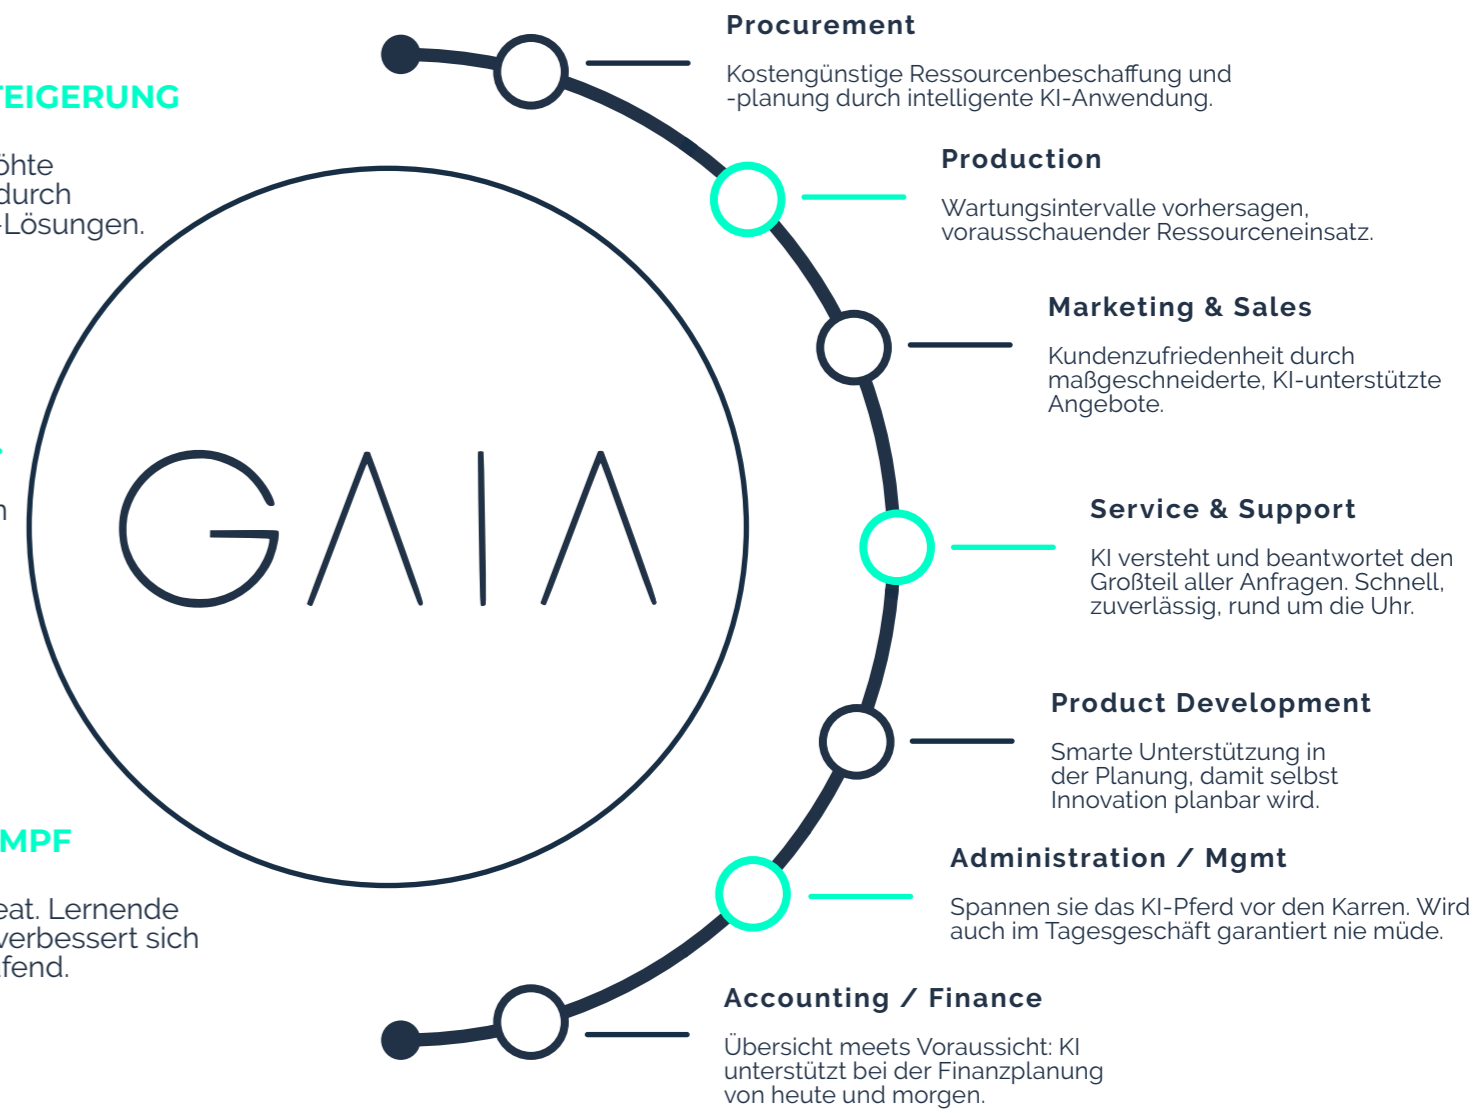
TEIGERUNG

öhte
durch
-Lösungen.

n

MPF

eat. Lernende
verbessert sich
fend.

GAIA

Procurement

Kostengünstige Ressourcenbeschaffung und -planung durch intelligente KI-Anwendung.

Production

Wartungsintervalle vorhersagen, vorausschauender Ressourceneinsatz.

Marketing & Sales

Kundenzufriedenheit durch maßgeschneiderte, KI-unterstützte Angebote.

Service & Support

KI versteht und beantwortet den Großteil aller Anfragen. Schnell, zuverlässig, rund um die Uhr.

Product Development

Smarte Unterstützung in der Planung, damit selbst Innovation planbar wird.

Administration / Mgmt

Spannen sie das KI-Pferd vor den Karren. Wird auch im Tagesgeschäft garantiert nie müde.

Accounting / Finance

Übersicht meets Voraussicht: KI unterstützt bei der Finanzplanung von heute und morgen.